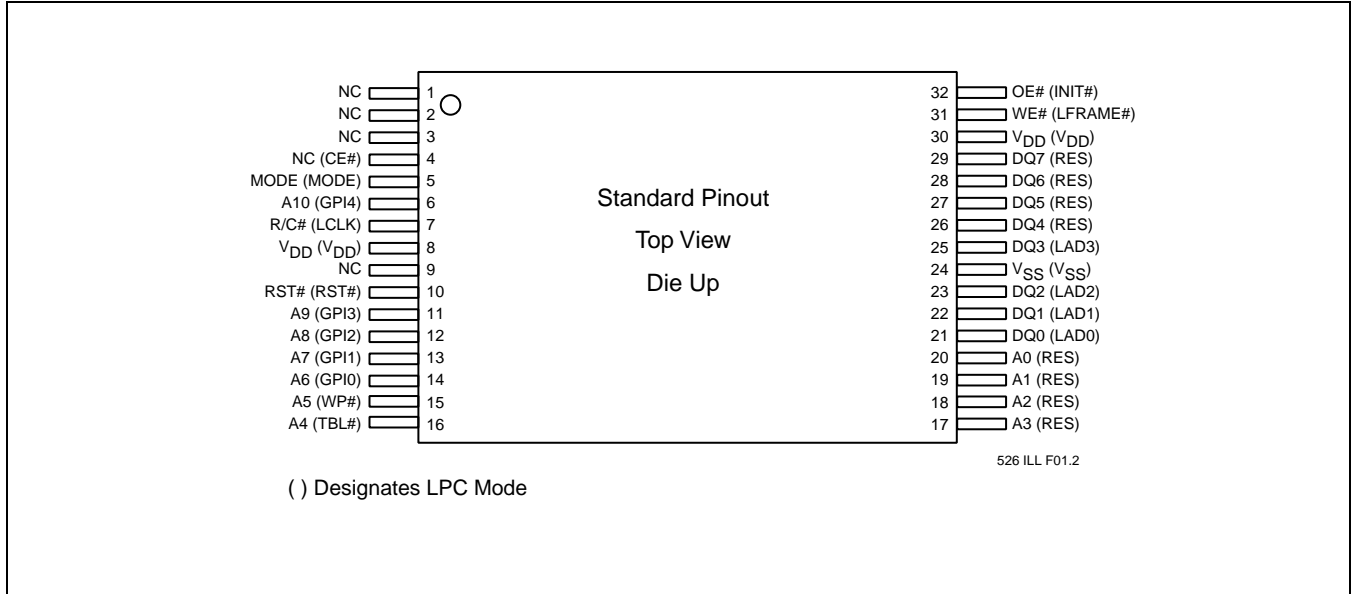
NC 1
NC 2
NC 3
NC (CE#) 4
MODE (MODE) 5
A10 (GPI4) 6
R/C# (LCLK) 7
$V_{DD}$ ($V_{DD}$) 8
NC 9
RST# (RST#) 10
A9 (GPI3) 11
A8 (GPI2) 12
A7 (GPI1) 13
A6 (GPI0) 14
A5 (WP#) 15
A4 (TBL#) 16

Standard Pinout

Top View

Die Up

32 OE# (INIT#)
31 WE# (LFRAME#)
30 $V_{DD}$ ($V_{DD}$)
29 DQ7 (RES)
28 DQ6 (RES)
27 DQ5 (RES)
26 DQ4 (RES)
25 DQ3 (LAD3)
24 $V_{SS}$ ($V_{SS}$)
23 DQ2 (LAD2)
22 DQ1 (LAD1)
21 DQ0 (LAD0)
20 A0 (RES)
19 A1 (RES)
18 A2 (RES)
17 A3 (RES)

526 ILL F01.2

( ) Designates LPC Mode